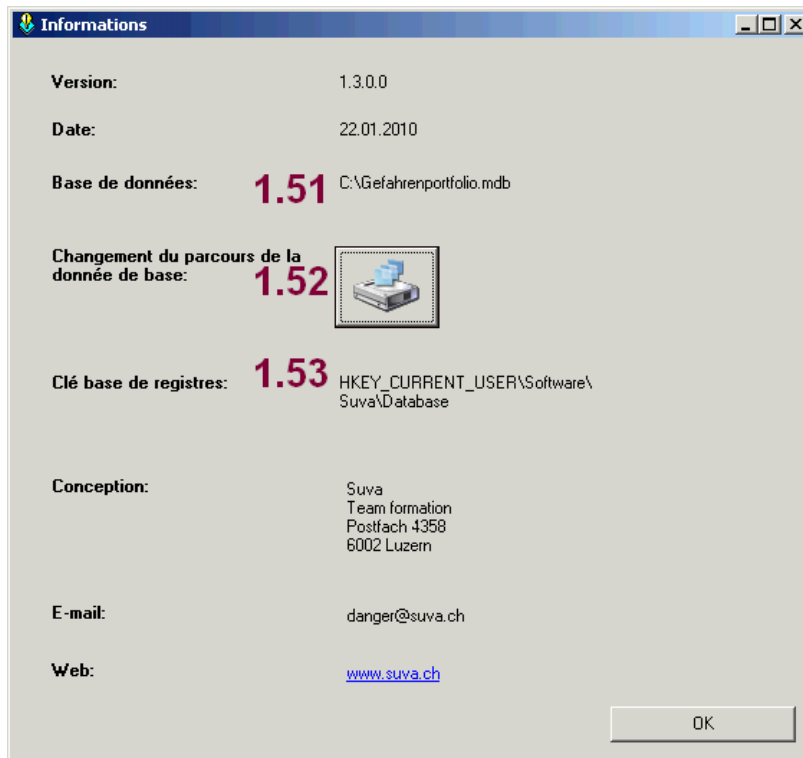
Informations

Version: 1.3.0.0

Date: 22.01.2010

Base de données: 1.51 C:\Gefahrenportfolio.mdb

Changement du parcours de la donnée de base: 1.52

Clé base de registres: 1.53 HKEY_CURRENT_USER\Software\Suva\Database

Conception: Suva
Team formation
Postfach 4358
6002 Luzern

E-mail: danger@suva.ch

Web: www.suva.ch

OK